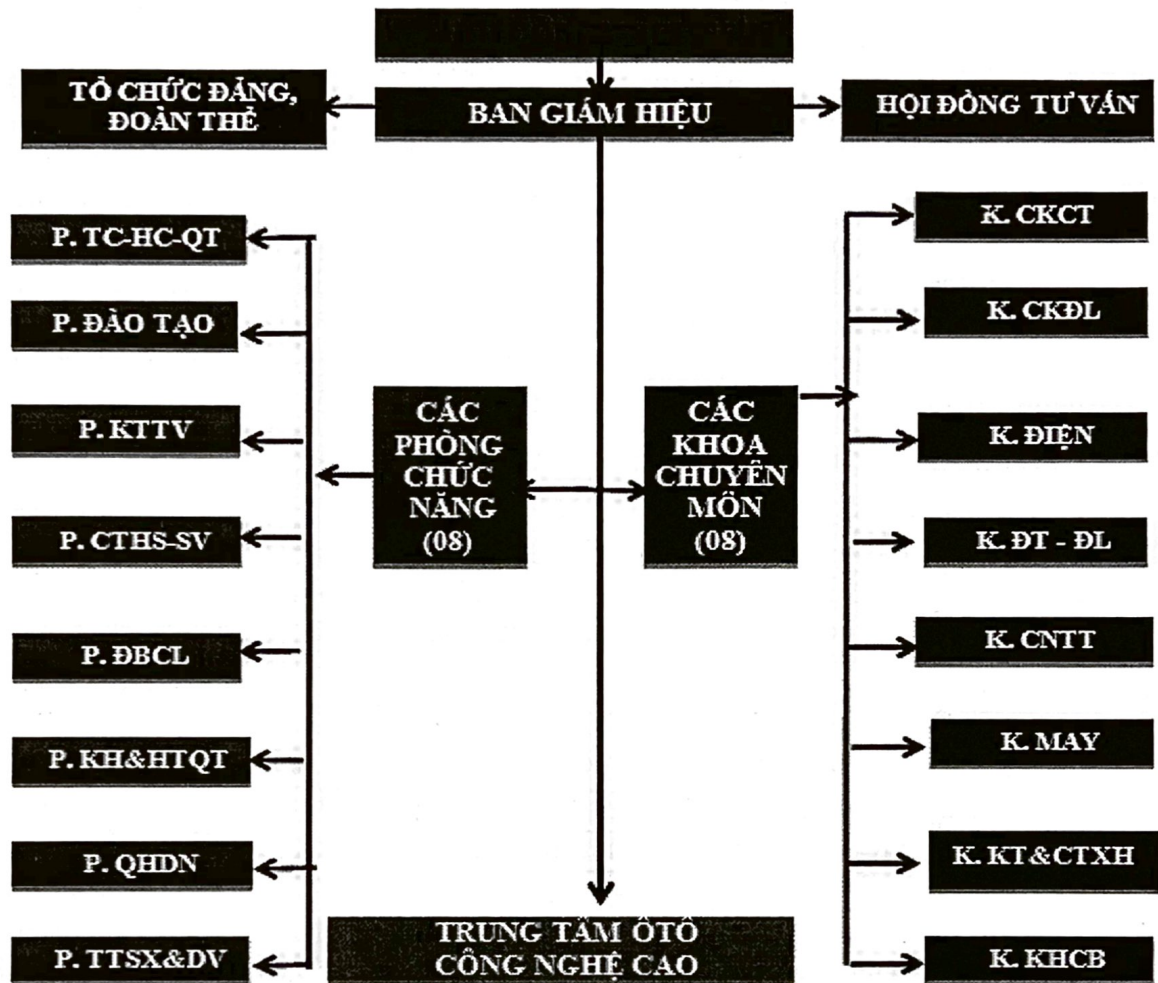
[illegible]

TỔ CHỨC ĐẢNG, ĐOÀN THỂ

BAN GIÁM HIỆU

HỘI ĐỒNG TƯ VẤN

P. TC-HC-QT

P. ĐÀO TẠO

P. KTTV

P. CTHS-SV

P. ĐBCL

P. KH&HTQT

P. QHDN

P. TTSX&DV

CÁC PHÒNG CHỨC NĂNG (08)

CÁC KHOA CHUYÊN MÔN (08)

K. CKCT

K. CKĐL

K. ĐIỆN

K. ĐT - ĐL

K. CNTT

K. MAY

K. KT&CTXH

K. KHCB

TRUNG TÂM ÔTÔ CÔNG NGHỆ CAO